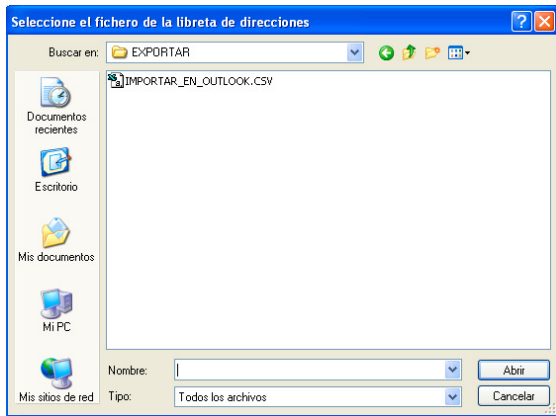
Seleccione el fichero de la libreta de direcciones

Buscar en: EXPORTAR

IMPORTAR_EN_OUTLOOK.CSV

Documentos recientes

Escritorio

Mis documentos

Mi PC

Mis sitios de red

Nombre:

Tipo: Todos los archivos

Abrir

Cancelar